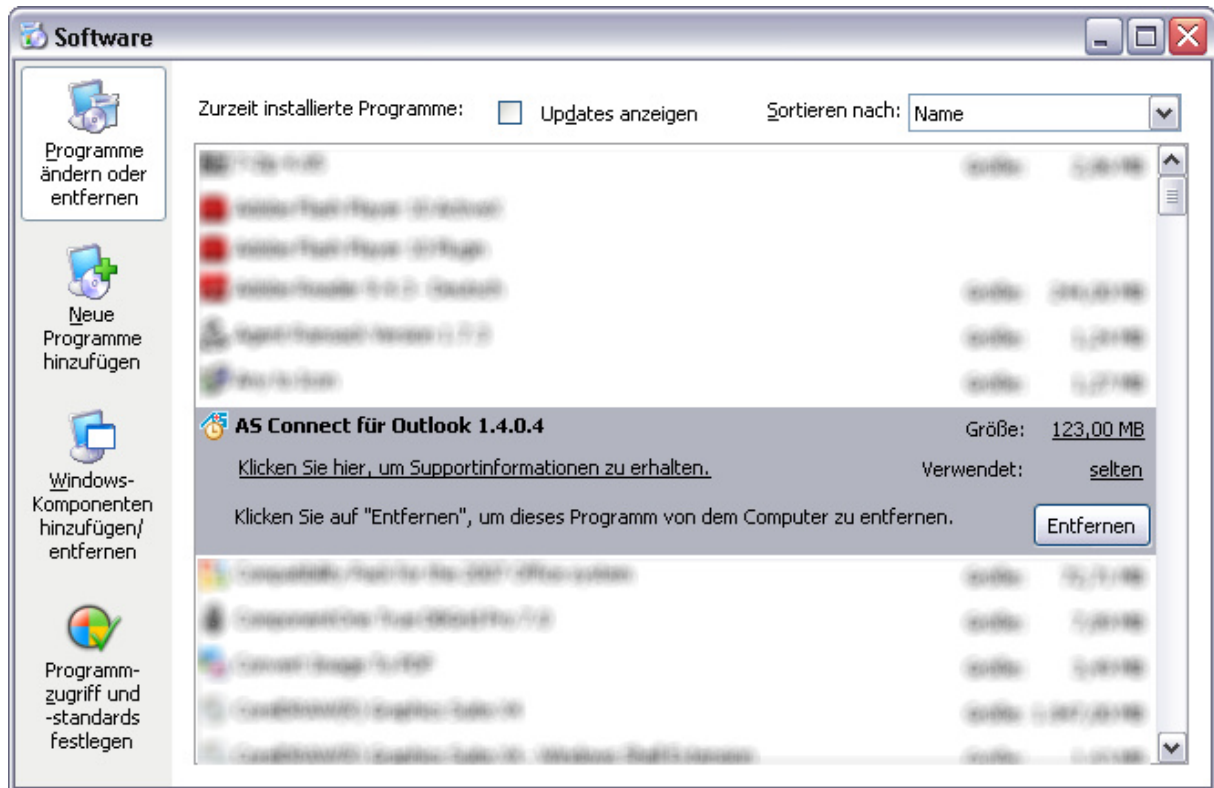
Software

Programme ändern oder entfernen

Neue Programme hinzufügen

Windows-Komponenten hinzufügen/ entfernen

Programmzugriff und -standards festlegen

Zurzeit installierte Programme: Updates anzeigen Sortieren nach: Name

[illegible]
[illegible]
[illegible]
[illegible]
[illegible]
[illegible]

AS Connect für Outlook 1.4.0.4 Größe: 123,00 MB

Klicken Sie hier, um Supportinformationen zu erhalten. Verwendet: selten

Klicken Sie auf "Entfernen", um dieses Programm von dem Computer zu entfernen. Entfernen

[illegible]
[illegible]
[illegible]
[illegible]
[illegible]